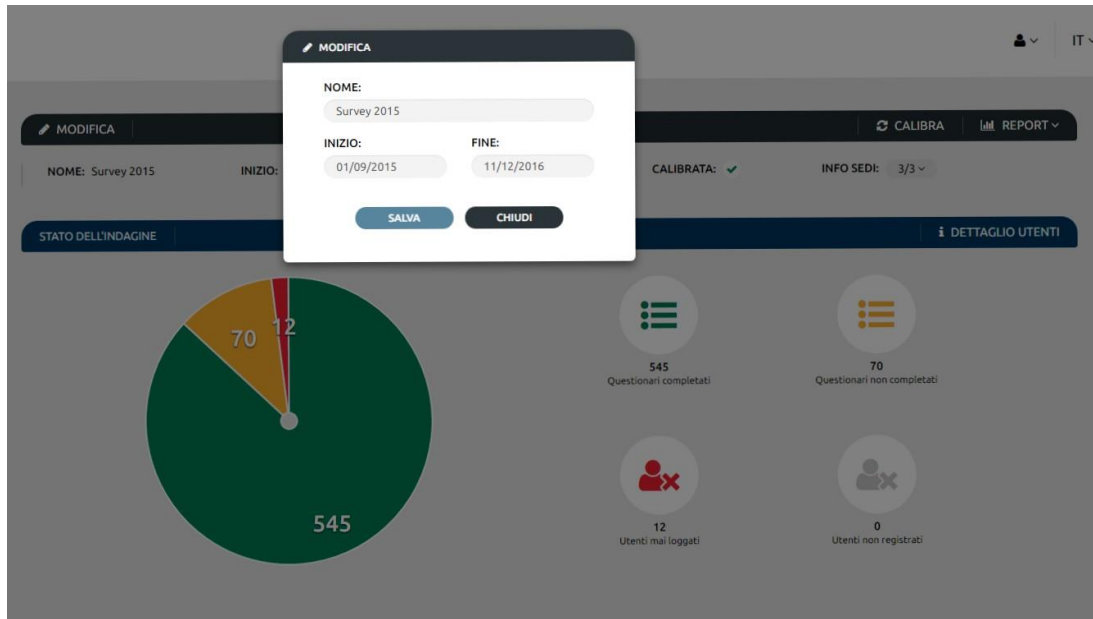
IT

MODIFICA

NOME:

Survey 2015

INIZIO:

01/09/2015

FINE:

11/12/2016

SALVA

CHIUDI

MODIFICA

CALIBRA

REPORT

NOME: Survey 2015

INIZIO:

CALIBRATA: ✔

INFO SEDI: 3/3

STATO DELL'INDAGINE

DETTAGLIO UTENTI

70

12

545

545
Questionari completati

70
Questionari non completati

12
Utenti mai loggati

0
Utenti non registrati